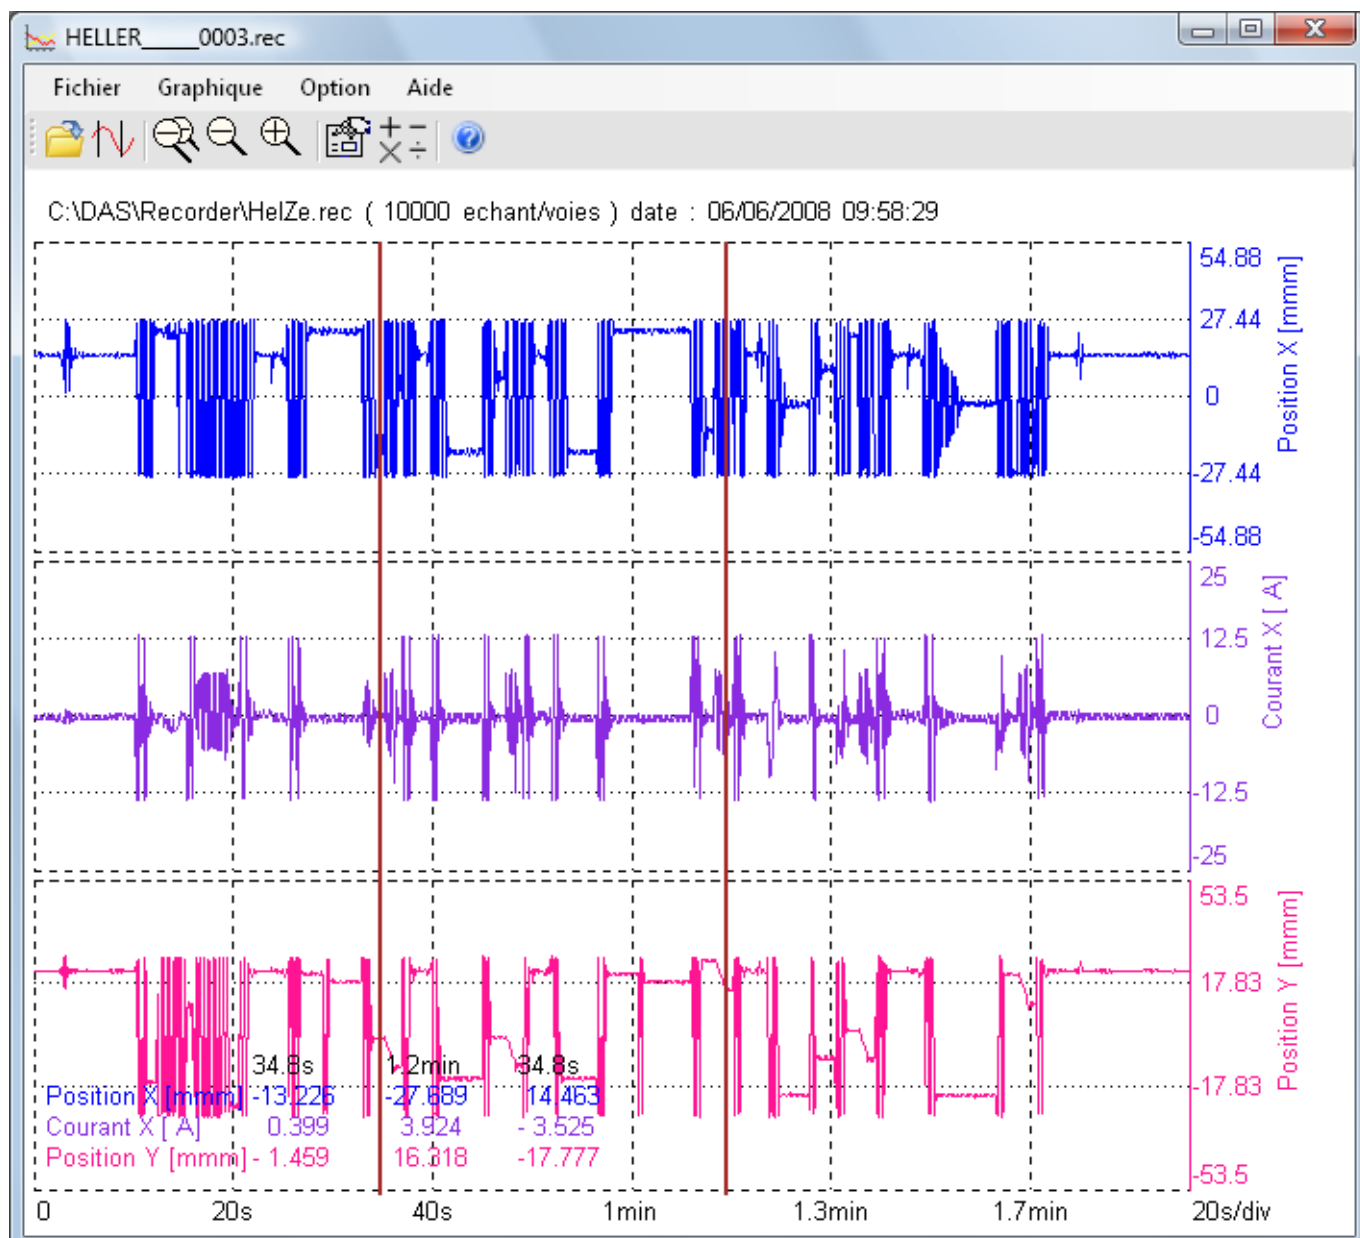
HELLER_____0003.rec

Fichier Graphique Option Aide

C:\DAS\Recorder\HelZe.rec ( 10000 echant/voies ) date : 06/06/2008 09:58:29

54.88
27.44
0
-27.44
-54.88
Position X [mmm]

25
12.5
0
-12.5
-25
Courant X [ A]

53.5
17.83
-17.83
-53.5
Position Y [mmm]

| | 34.8s | 1.2min | 34.8s |
|---|---|---|---|
| Position X [mmm] | -13.226 | -27.689 | 14.463 |
| Courant X [ A] | 0.399 | 3.924 | - 3.525 |
| Position Y [mmm] | - 1.459 | 16.318 | -17.777 |

0 20s 40s 1min 1.3min 1.7min 20s/div